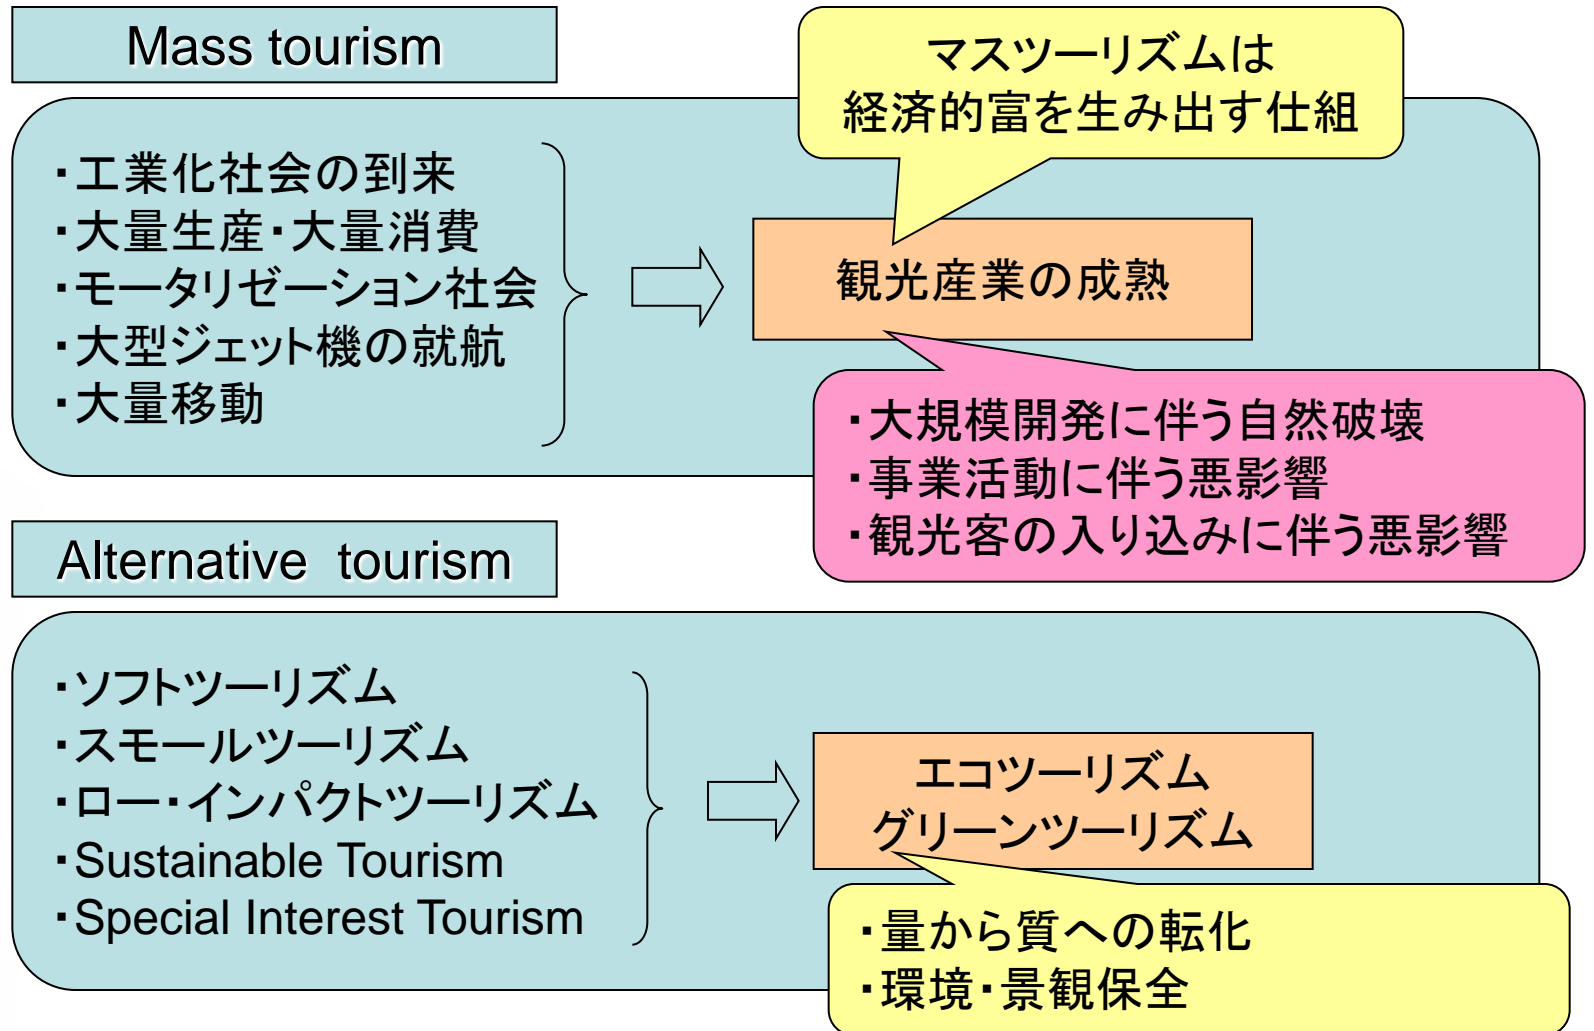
Mass tourism

マスツーリズムは
経済的富を生み出す仕組

・工業化社会の到来
・大量生産・大量消費
・モータリゼーション社会
・大型ジェット機の就航
・大量移動

観光産業の成熟

・大規模開発に伴う自然破壊
・事業活動に伴う悪影響
・観光客の入り込みに伴う悪影響

Alternative tourism

・ソフトツーリズム
・スモールツーリズム
・ロー・インパクトツーリズム
・Sustainable Tourism
・Special Interest Tourism

エコツーリズム
グリーンツーリズム

・量から質への転化
・環境・景観保全